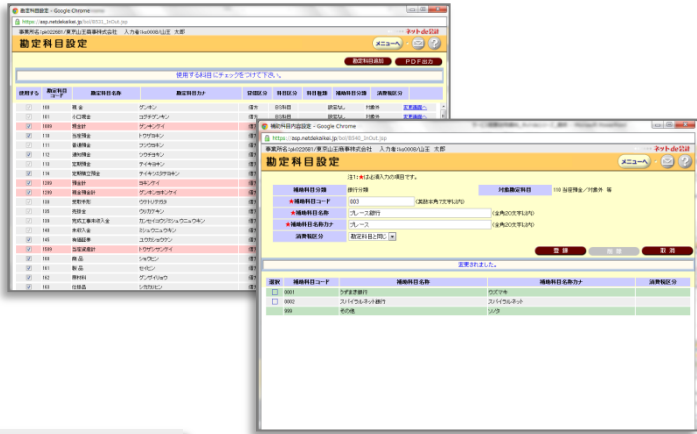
勘定科目設定 - Google Chrome

https://asp.netdekaikei.jp/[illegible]

事業所名 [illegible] 東京山正商事株式会社 入力者 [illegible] 山正 太郎

ネットde会計

勘定科目設定

メニューへ

勘定科目追加

PDF出力

使用する科目にチェックをつけて下さい。

| 使用する | 勘定科目コード | 勘定科目名称 | 勘定科目カナ | 貸借区分 | 科目区分 | 科目権限 | 補助科目区分 | 消費税区分 |
|---|---|---|---|---|---|---|---|---|
| | 100 | 現 金 | ゲンキン | | | | | |
| | 101 | 小口現金 | コグチゲンキン | | | | | |
| | 1009 | 現金計 | ゲンキンケイ | | | | | |
| | 110 | 当座預金 | トウザヨキン | | | | | |
| | 111 | 普通預金 | フツウヨキン | | | | | |
| | 112 | 通知預金 | ツウチヨキン | | | | | |
| | 113 | 定期預金 | テイキヨキン | | | | | |
| | 114 | 定期積立預金 | テイキツミタテヨキン | | | | | |
| | 1209 | 預金計 | ヨキンケイ | | | | | |
| | 1299 | 現金預金計 | ゲンキンヨキンケイ | | | | | |
| | 130 | 受取手形 | ウケトリテガタ | | | | | |
| | 135 | 売掛金 | ウリカケキン | | | | | |
| | 136 | 完成工事未収入金 | カンセイコウジミシュウニュウキン | | | | | |
| | 140 | 未収入金 | ミシュウニュウキン | | | | | |
| | 145 | 有価証券 | ユウカショウケン | | | | | |
| | 1699 | 当座資産計 | トウザシサンケイ | | | | | |
| | 160 | 商 品 | ショウヒン | | | | | |
| | 161 | 製 品 | セイヒン | | | | | |
| | 162 | 原材料 | ゲンザイリョウ | | | | | |
| | 163 | 仕掛品 | シカカリヒン | | | | | |

補助科目内容設定 - Google Chrome

https://asp.netdekaikei.jp/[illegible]

事業所名 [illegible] 東京山正商事株式会社 入力者 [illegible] 山正 太郎

ネットde会計

勘定科目設定

メニューへ

注1) ★は必須入力の項目です。

補助科目分類 銀行分類

対象勘定科目 110 当座預金／対象外 等

★補助科目コード 003 (英数字2文字以内)

★補助科目名称 ブレース銀行 (全角20文字以内)

★補助科目名カナ ブレース (全角20文字以内)

消費税区分 勘定科目と同じ

登 録

削 除

取 消

更新されました。

| 選択 | 補助科目コード | 補助科目名称 | 補助科目名カナ | 消費税区分 |
|---|---|---|---|---|
| | 0001 | うずまき銀行 | ウズマキ | |
| | 0002 | スパイラルネット銀行 | スパイラルネット | |
| | 999 | その他 | ソノタ | |